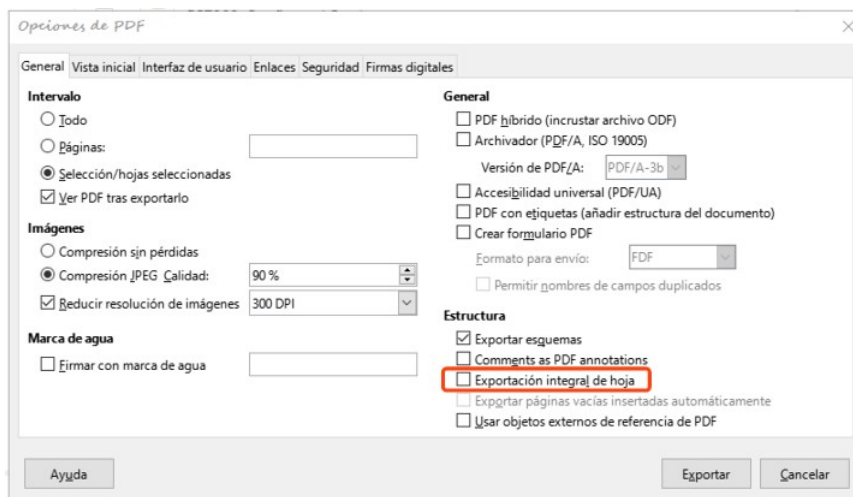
Opciones de PDF

General | Vista inicial | Interfaz de usuario | Enlaces | Seguridad | Firmas digitales

Intervalo
Todo
Páginas:
Selección/hojas seleccionadas
Ver PDF tras exportarlo

Imágenes
Compresión sin pérdidas
Compresión JPEG Calidad: 90 %
Reducir resolución de imágenes 300 DPI

Marca de agua
Firmar con marca de agua

General
PDF híbrido (incrustar archivo ODF)
Archivador (PDF/A, ISO 19005)
Versión de PDF/A: PDF/A-3b
Accesibilidad universal (PDF/UA)
PDF con etiquetas (añadir estructura del documento)
Crear formulario PDF
Formato para envío: FDF
Permitir nombres de campos duplicados

Estructura
Exportar esquemas
Comments as PDF annotations
Exportación integral de hoja
Exportar páginas vacías insertadas automáticamente
Usar objetos externos de referencia de PDF

Ayuda
Exportar
Cancelar